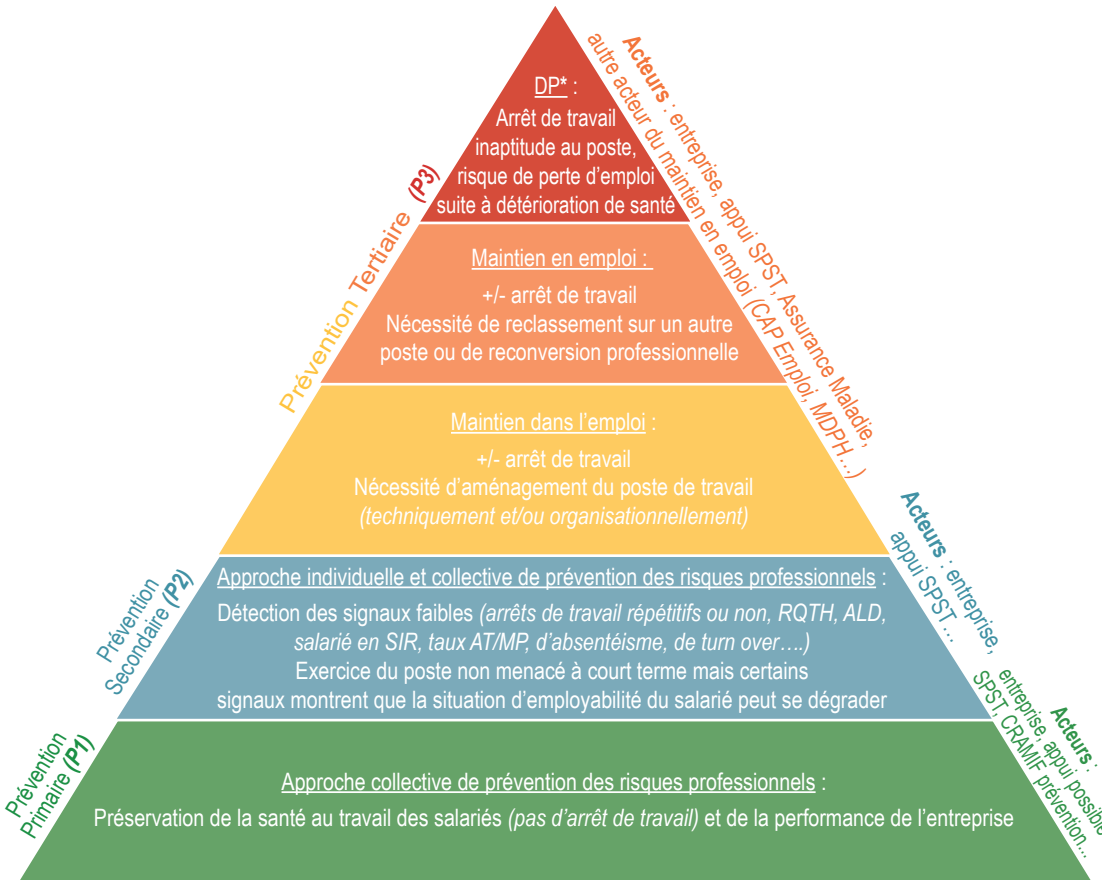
DP* :
Arrêt de travail
inaptitude au poste,
risque de perte d'emploi
suite à détérioration de santé

Maintien en emploi :
+/- arrêt de travail
Nécessité de reclassement sur un autre poste ou de reconversion professionnelle

Maintien dans l'emploi :
+/- arrêt de travail
Nécessité d'aménagement du poste de travail
(techniquement et/ou organisationnellement)

Approche individuelle et collective de prévention des risques professionnels :
Détection des signaux faibles (arrêts de travail répétitifs ou non, RQTH, ALD, salarié en SIR, taux AT/MP, d'absentéisme, de turn over….)
Exercice du poste non menacé à court terme mais certains signaux montrent que la situation d'employabilité du salarié peut se dégrader

Approche collective de prévention des risques professionnels :
Préservation de la santé au travail des salariés (pas d'arrêt de travail) et de la performance de l'entreprise

Prévention Tertiaire (P3)

Prévention Secondaire (P2)

Prévention Primaire (P1)

Acteurs : entreprise, appui SPST, Assurance Maladie, autre acteur du maintien en emploi (CAP Emploi, MDPH…)

Acteurs : entreprise, appui SPST…

Acteurs : entreprise, appui possible SPST, CRAMIF prévention…